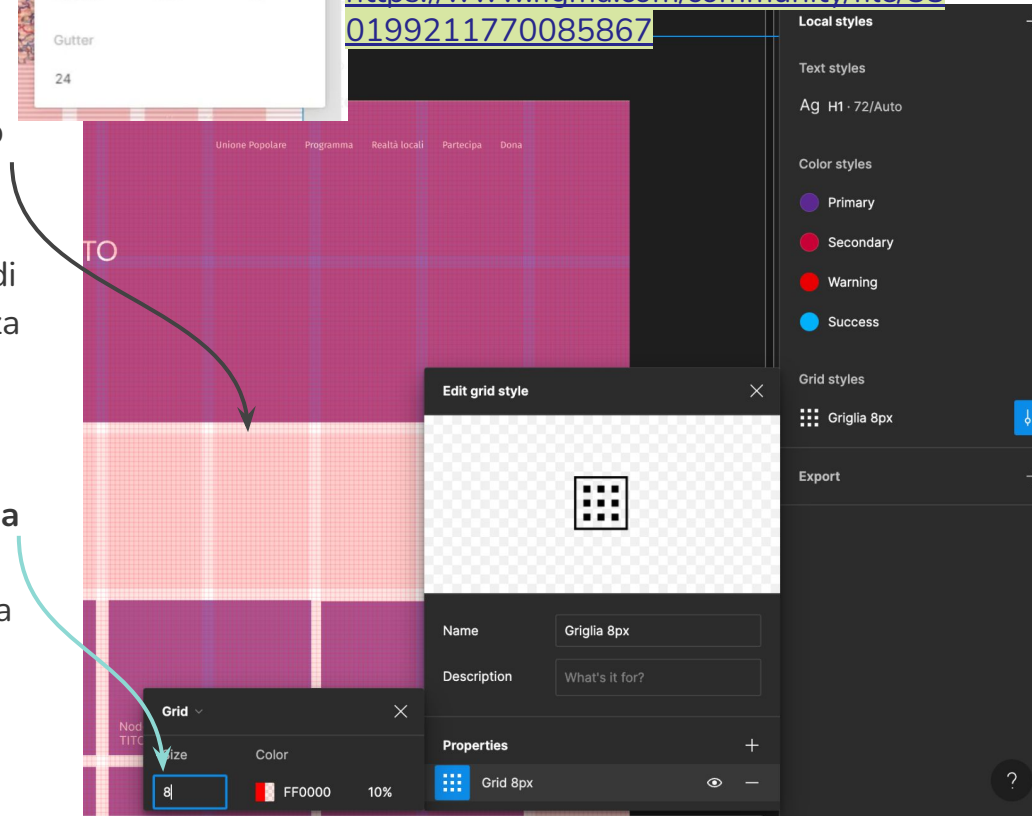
Gutter
24

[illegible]
0199211770085867

Local styles
Text styles
Ag H1 · 72/Auto
Color styles
Primary
Secondary
Warning
Success
Grid styles
Griglia 8px
Export

Unione Popolare Programma Realtà locali Partecipa Dona

TO

o
di
za
a
a

Edit grid style
Name Griglia 8px
Description What's it for?
Properties
Grid 8px

Grid
Size Color
8 FF0000 10%

Nod
TITO

?